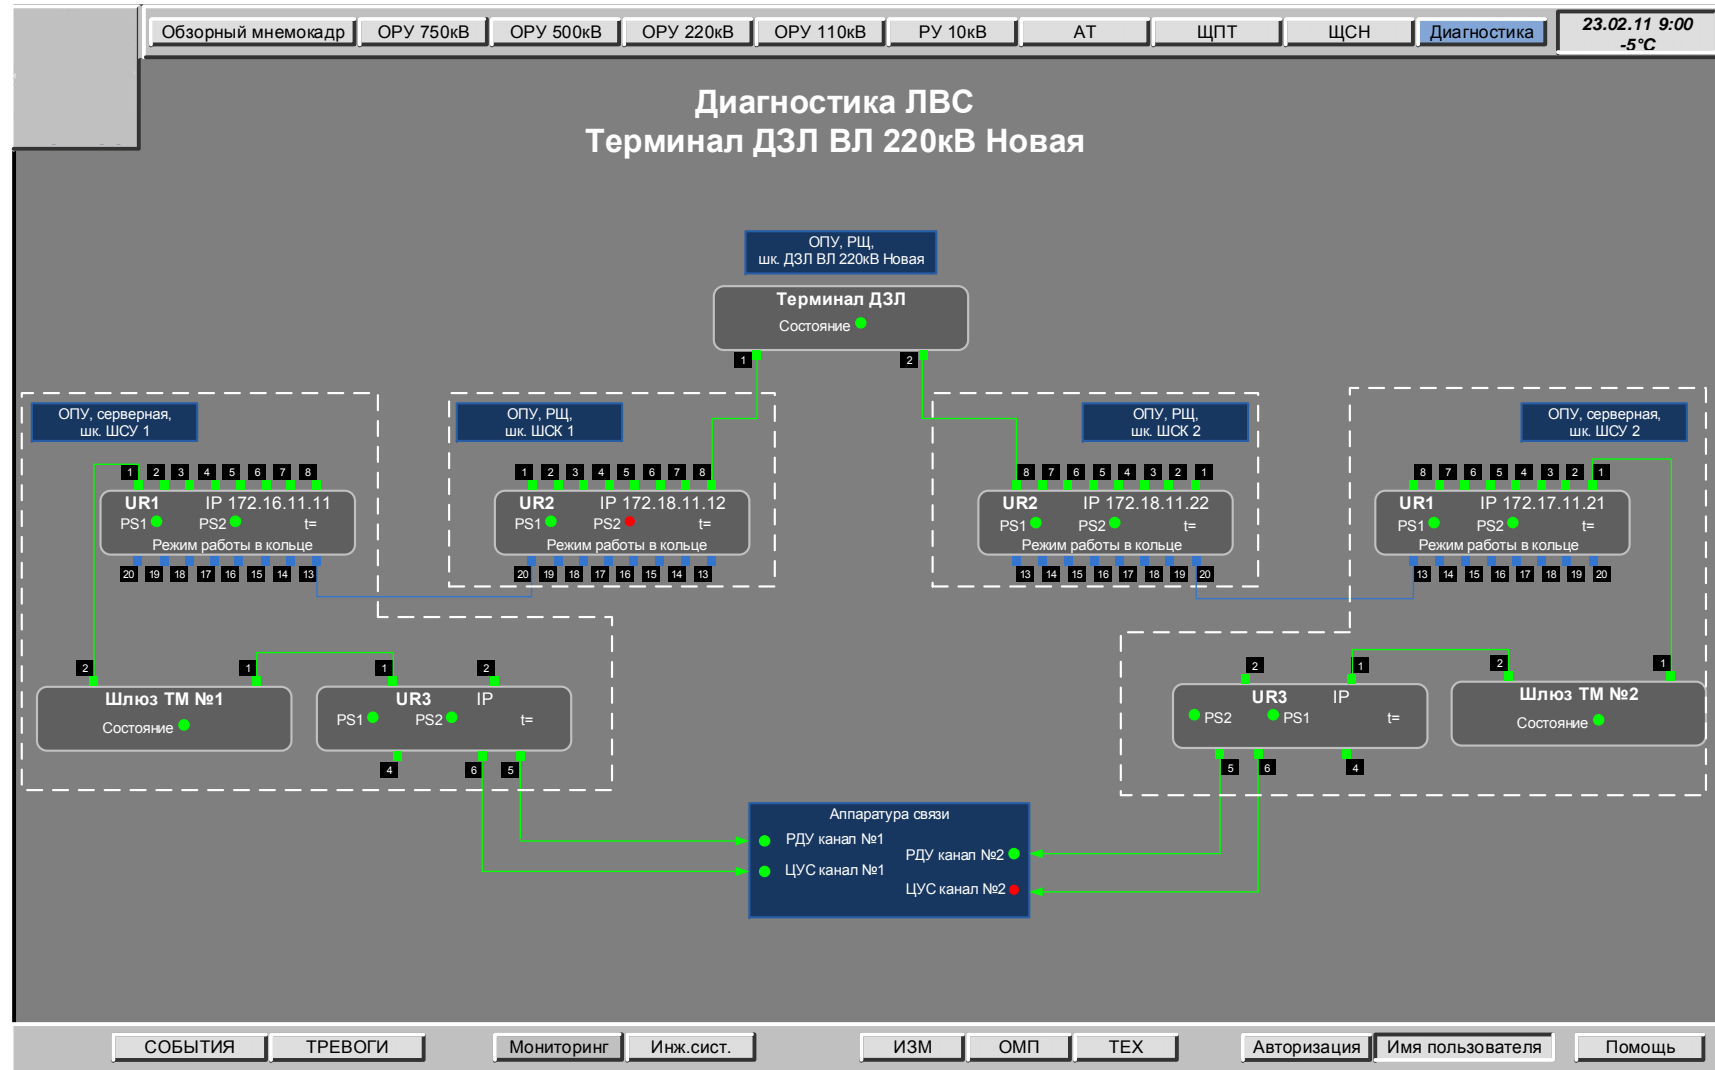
Обзорный мнемокадр | ОРУ 750кВ | ОРУ 500кВ | ОРУ 220кВ | ОРУ 110кВ | РУ 10кВ | АТ | ЩПТ | ЩСН | Диагностика

23.02.11 9:00
-5°C

Диагностика ЛВС
Терминал ДЗЛ ВЛ 220кВ Новая

ОПУ, РЩ,
шк. ДЗЛ ВЛ 220кВ Новая

Терминал ДЗЛ
Состояние

1 2

ОПУ, серверная,
шк. ШСУ 1

1 2 3 4 5 6 7 8
UR1 IP 172.16.11.11
PS1 PS2 t=
Режим работы в кольце
20 19 18 17 16 15 14 13

ОПУ, РЩ,
шк. ШСК 1

1 2 3 4 5 6 7 8
UR2 IP 172.18.11.12
PS1 PS2 t=
Режим работы в кольце
20 19 18 17 16 15 14 13

ОПУ, РЩ,
шк. ШСК 2

8 7 6 5 4 3 2 1
UR2 IP 172.18.11.22
PS1 PS2 t=
Режим работы в кольце
13 14 15 16 17 18 19 20

ОПУ, серверная,
шк. ШСУ 2

8 7 6 5 4 3 2 1
UR1 IP 172.17.11.21
PS1 PS2 t=
Режим работы в кольце
13 14 15 16 17 18 19 20

2 1 1 2
Шлюз ТМ №1
Состояние

UR3 IP
PS1 PS2 t=
4 6 5

2 1 2 1
UR3 IP
PS2 PS1 t=
5 6 4

Шлюз ТМ №2
Состояние

Аппаратура связи
РДУ канал №1
ЦУС канал №1
РДУ канал №2
ЦУС канал №2

СОБЫТИЯ | ТРЕВОГИ | Мониторинг | Инж.сист. | ИЗМ | ОМП | ТЕХ | Авторизация | Имя пользователя | Помощь